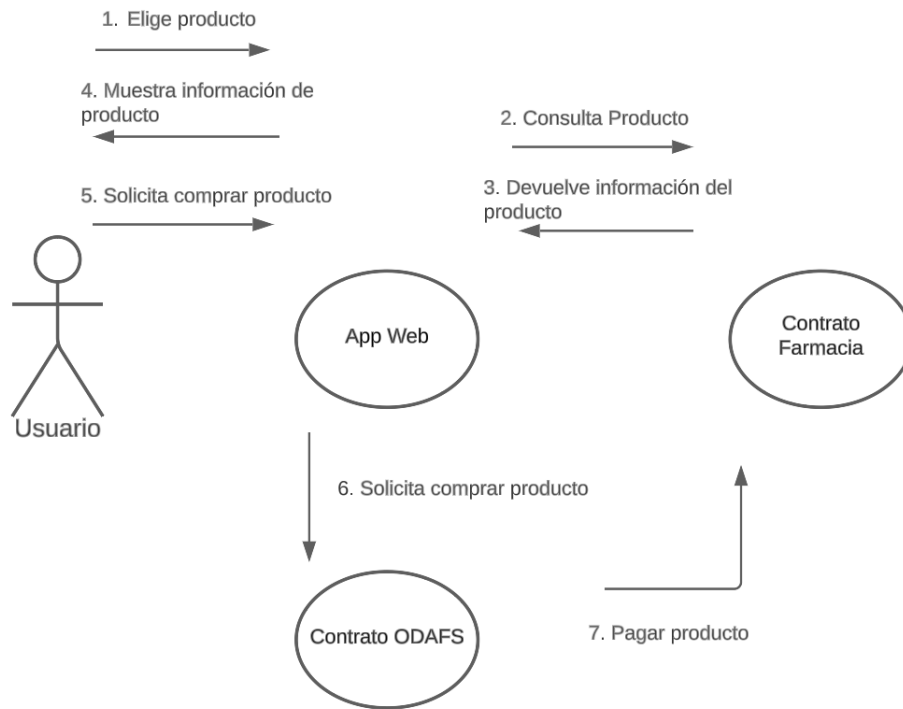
1. Elige producto

4. Muestra información de producto

2. Consulta Producto

5. Solicita comprar producto

3. Devuelve información del producto

Usuario

App Web

Contrato Farmacia

6. Solicita comprar producto

Contrato ODAFS

7. Pagar producto